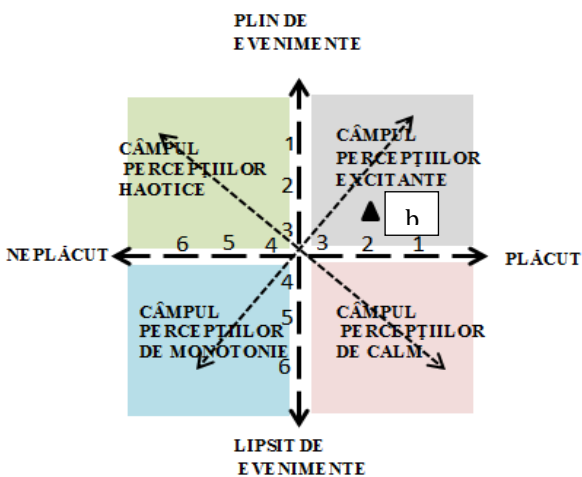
PLIN DE EVENIMENTE

CÂMPUL PERCEPȚIILOR HAOTICE

CÂMPUL PERCEPȚIILOR EXCITANTE

h

1
2
3

NEPLĂCUT 6 5 4 3 2 1 PLĂCUT

4
5
6

CÂMPUL PERCEPȚIILOR DE MONOTONIE

CÂMPUL PERCEPȚIILOR DE CALM

LIPSIT DE EVENIMENTE